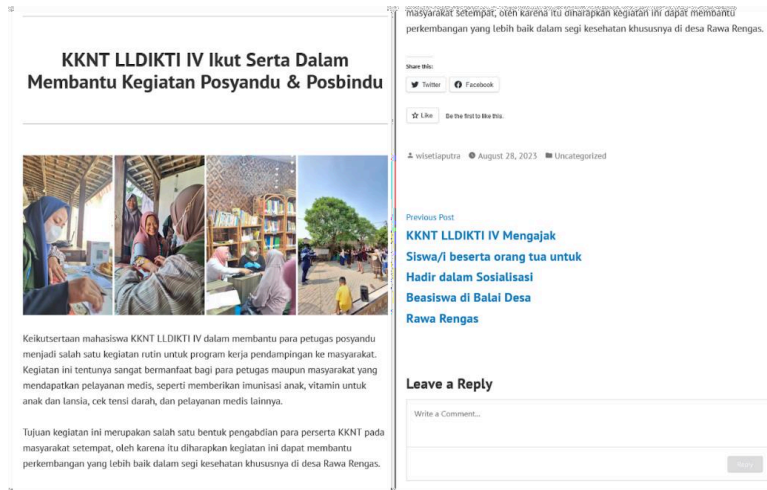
KKNT LLDIKTI IV Ikut Serta Dalam Membantu Kegiatan Posyandu & Posbindu

Keikutsertaan mahasiswa KKNT LLDIKTI IV dalam membantu para petugas posyandu menjadi salah satu kegiatan rutin untuk program kerja pendampingan ke masyarakat. Kegiatan ini tentunya sangat bermanfaat bagi para petugas maupun masyarakat yang mendapatkan pelayanan medis, seperti memberikan imunisasi anak, vitamin untuk anak dan lansia, cek tensi darah, dan pelayanan medis lainnya.

Tujuan kegiatan ini merupakan salah satu bentuk pengabdian para perserta KKNT pada masyarakat setempat, oleh karena itu diharapkan kegiatan ini dapat membantu perkembangan yang lebih baik dalam segi kesehatan khususnya di desa Rawa Rengas.

masyarakat setempat, oleh karena itu diharapkan kegiatan ini dapat membantu perkembangan yang lebih baik dalam segi kesehatan khususnya di desa Rawa Rengas.

Share this:

Twitter

Facebook

Like

Be the first to like this.

wisetiaputra August 28, 2023 Uncategorized

Previous Post

KKNT LLDIKTI IV Mengajak Siswa/i beserta orang tua untuk Hadir dalam Sosialisasi Beasiswa di Balai Desa Rawa Rengas

Leave a Reply

Write a Comment...

Reply